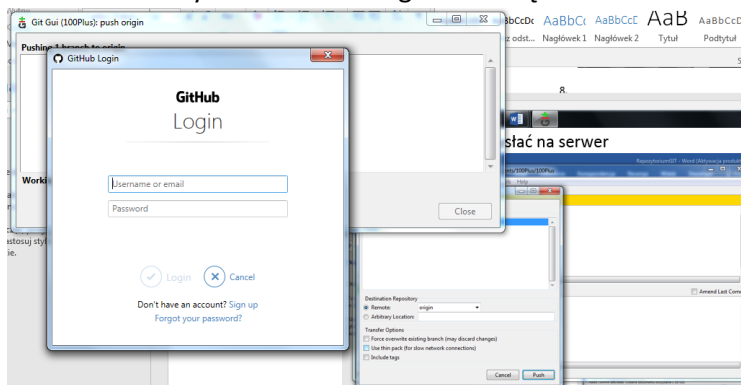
Git Gui (100Plus): push origin

Pushing 1 branch to origin

Worki

Close

GitHub Login

GitHub
Login

Username or email
Password

Login
Cancel

Don't have an account? Sign up
Forgot your password?

AaBbCcDc AaBbCc AaBbCcD AaB AaBbCcD
z odst... Nagłówek 1 Nagłówek 2 Tytuł Podtytuł

słać na serwer

RepozytoriumGIT - Word (Aktywacja produkt

cts/100Plus/100Plus

Help

Destination Repository
Remote: origin
Arbitrary Location:

Transfer Options
Force overwrite existing branch (may discard changes)
Use thin pack (for slow network connections)
Include tags

Cancel
Push

Amend Last Comm

astosuj styl
ie.